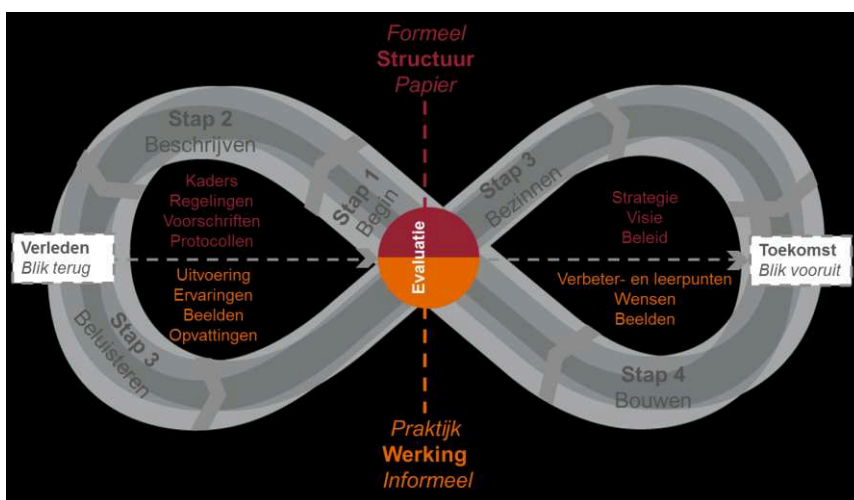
Formeel
Structuur
Papier

Stap 2
Beschrijven

Kaders
Regelingen
Voorschriften
Protocollen

Stap 1
Begin

Evaluatie

Stap 3
Bezinnen

Strategie
Visie
Beleid

Verleden
Blik terug

Toekomst
Blik vooruit

Uitvoering
Ervaringen
Beelden
Opvattingen

Verbeter- en leerpunten
Wensen
Beelden

Stap 3
Beluisteren

Stap 4
Bouwen

Praktijk
Werking
Informeel